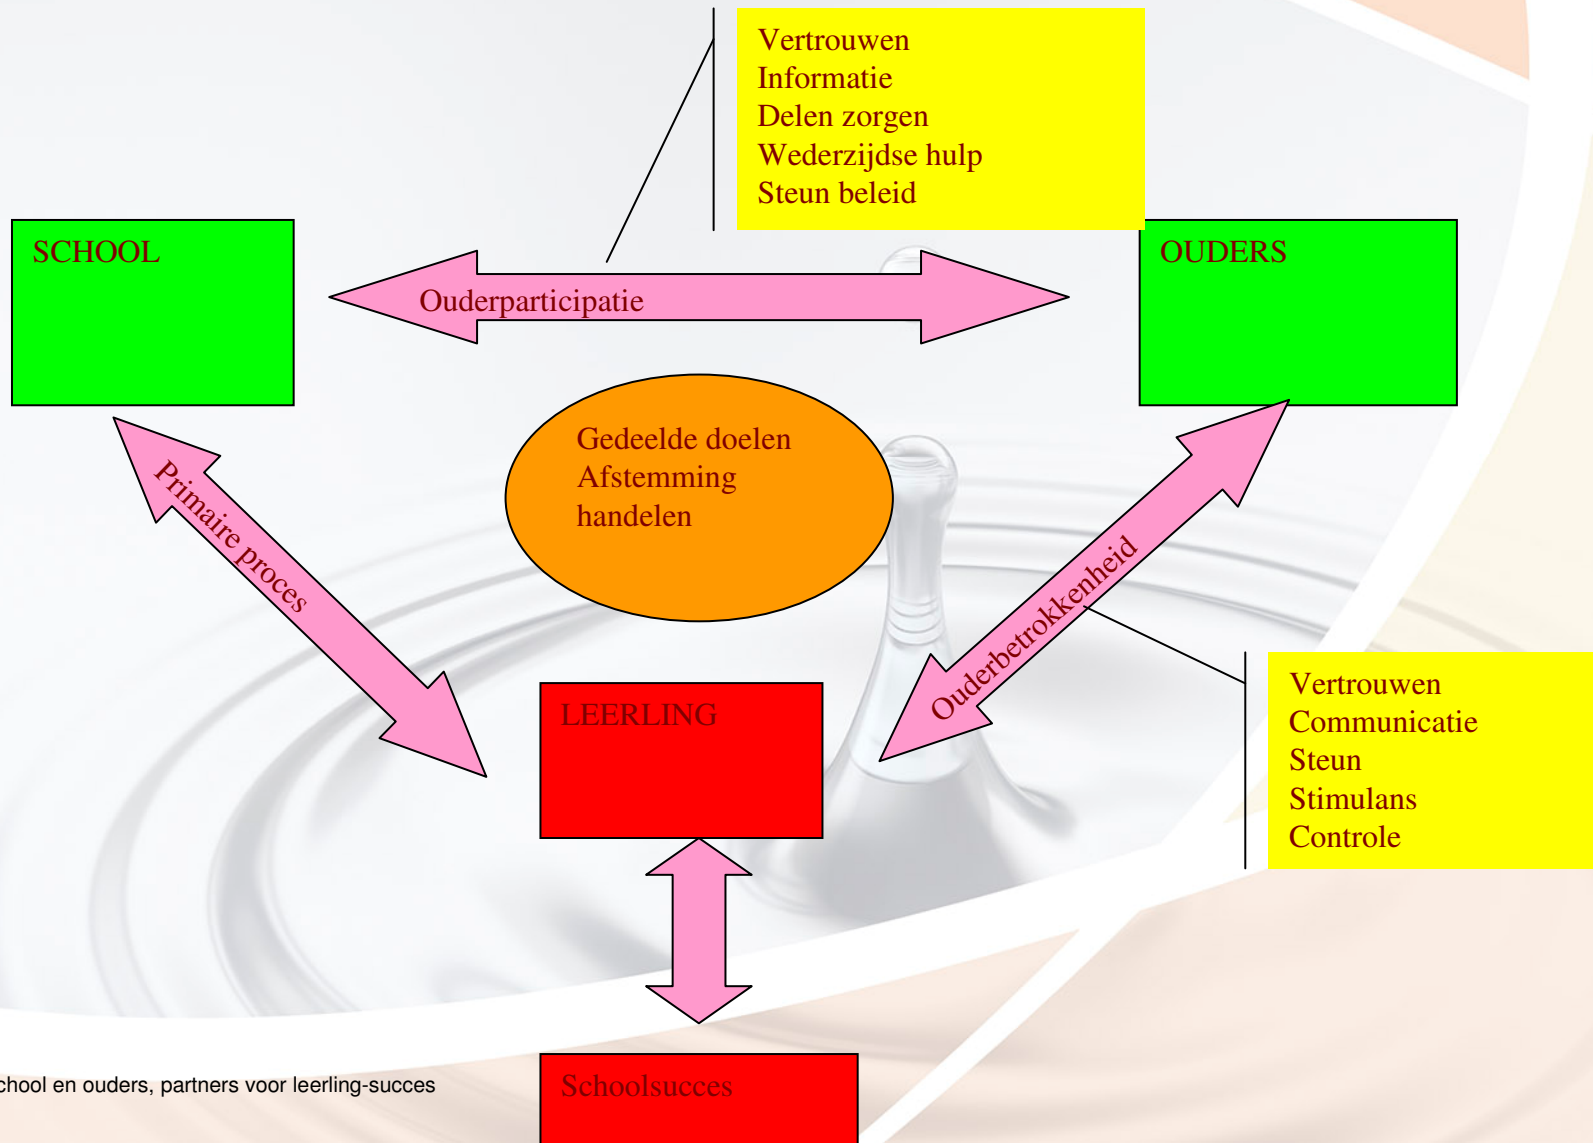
Vertrouwen
Informatie
Delen zorgen
Wederzijdse hulp
Steun beleid

SCHOOL

Ouderparticipatie

OUDERS

Gedeelde doelen
Afstemming
handelen

Primaire proces

Ouderbetrokkenheid

LEERLING

Vertrouwen
Communicatie
Steun
Stimulans
Controle

chool en ouders, partners voor leerling-succes

Schoolsucces